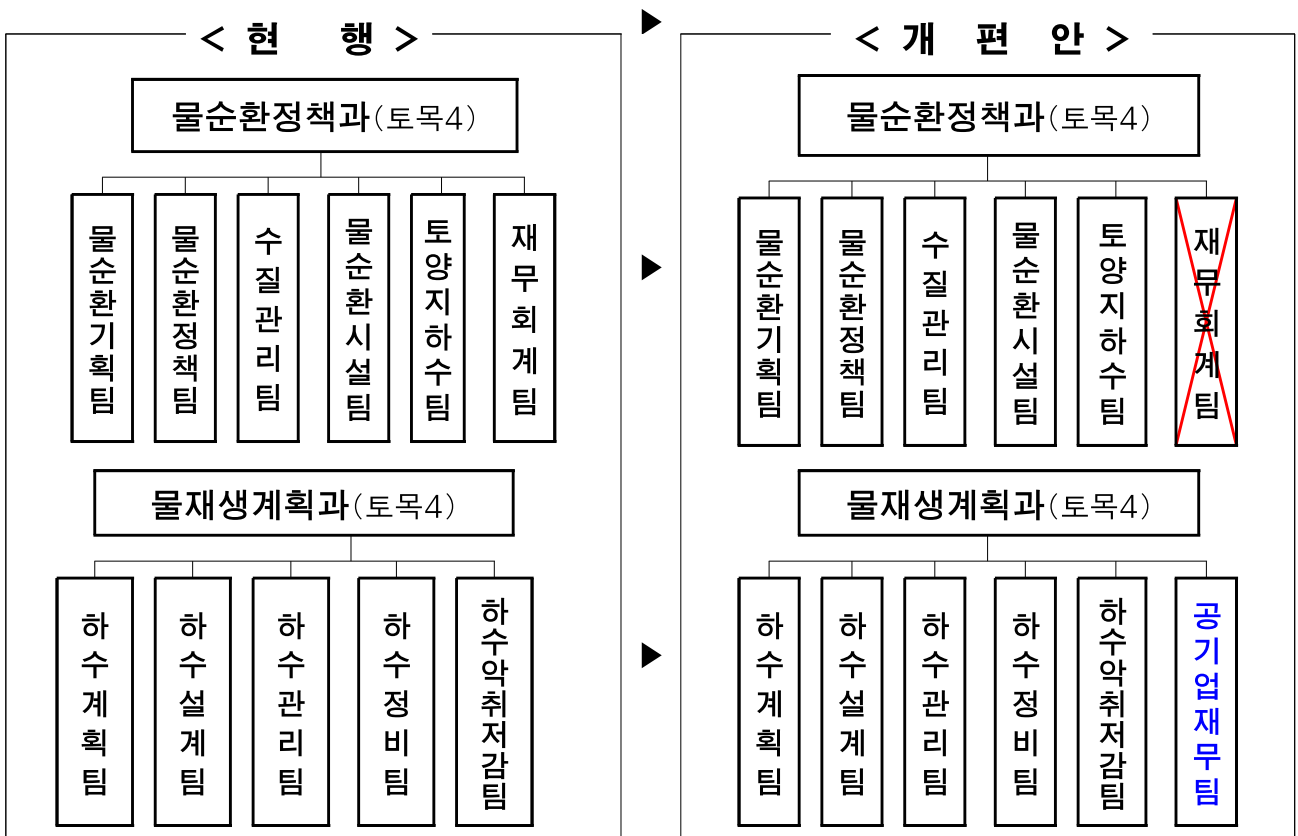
< 현 행 >

물순환정책과(토목4)

물순환기획팀

물순환정책팀

수질관리팀

물순환시설팀

토양지하수팀

재무회계팀

물재생계획과(토목4)

하수계획팀

하수설계팀

하수관리팀

하수정비팀

하수악취저감팀

< 개 편 안 >

물순환정책과(토목4)

물순환기획팀

물순환정책팀

수질관리팀

물순환시설팀

토양지하수팀

재무회계팀

물재생계획과(토목4)

하수계획팀

하수설계팀

하수관리팀

하수정비팀

하수악취저감팀

공기업재무팀